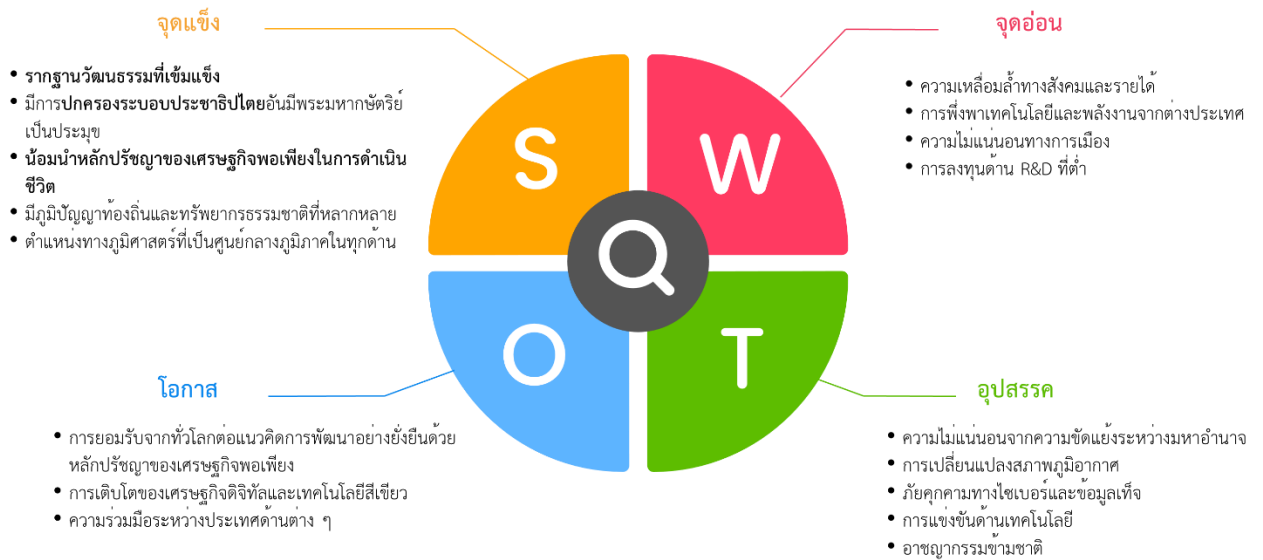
จุดแข็ง

• รากฐานวัฒนธรรมที่เข้มแข็ง
• มีการปกครองระบอบประชาธิปไตยอันมีพระมหากษัตริย์เป็นประมุข
• น้อมนำหลักปรัชญาของเศรษฐกิจพอเพียงในการดำเนินชีวิต
• มีภูมิปัญญาท้องถิ่นและทรัพยากรธรรมชาติที่หลากหลาย
• ตำแหน่งทางภูมิศาสตร์ที่เป็นศูนย์กลางภูมิภาคในทุกด้าน

จุดอ่อน

• ความเหลื่อมล้ำทางสังคมและรายได้
• การพึ่งพาเทคโนโลยีและพลังงานจากต่างประเทศ
• ความไม่แน่นอนทางการเมือง
• การลงทุนด้าน R&D ที่ต่ำ

S

W

Q

O

T

โอกาส

• การยอมรับจากทั่วโลกต่อแนวคิดการพัฒนาอย่างยั่งยืนด้วยหลักปรัชญาของเศรษฐกิจพอเพียง
• การเติบโตของเศรษฐกิจดิจิทัลและเทคโนโลยีสีเขียว
• ความร่วมมือระหว่างประเทศด้านต่าง ๆ

อุปสรรค

• ความไม่แน่นอนจากความขัดแย้งระหว่างมหาอำนาจ
• การเปลี่ยนแปลงสภาพภูมิอากาศ
• ภัยคุกคามทางไซเบอร์และข้อมูลเท็จ
• การแข่งขันด้านเทคโนโลยี
• อาชญากรรมข้ามชาติ